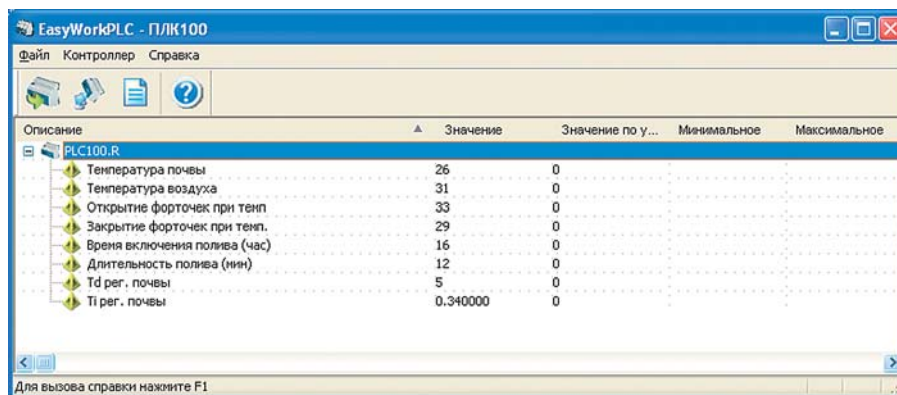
EasyWorkPLC - ПЛК100

Файл Контроллер Справка

| Описание | Значение | Значение по у... | Минимальное | Максимальное |
|---|---|---|---|---|
| PLC100.R | | | | |
| Температура почвы | 26 | 0 | | |
| Температура воздуха | 31 | 0 | | |
| Открытие форточек при темп | 33 | 0 | | |
| Закрытие форточек при темп. | 29 | 0 | | |
| Время включения полива (час) | 16 | 0 | | |
| Длительность полива (мин) | 12 | 0 | | |
| Td рег. почвы | 5 | 0 | | |
| Ti рег. почвы | 0.340000 | 0 | | |

Для вызова справки нажмите F1